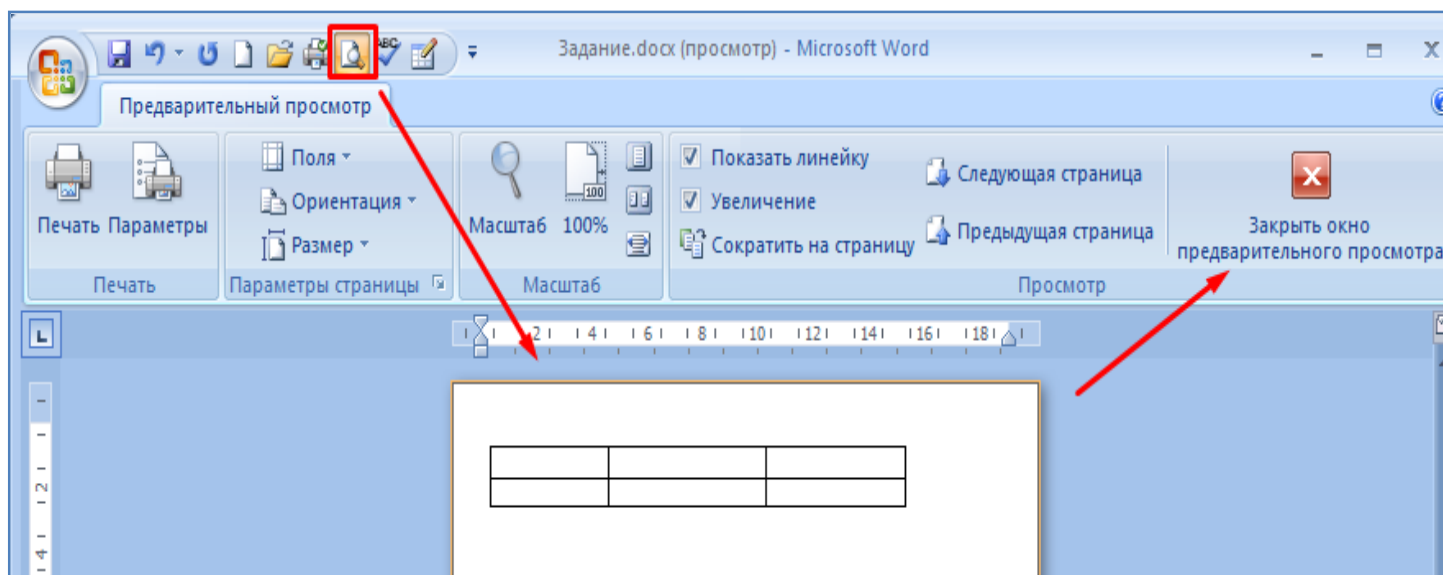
Задание.docx (просмотр) - Microsoft Word

Предварительный просмотр

Печать Параметры
Печать

Поля
Ориентация
Размер
Параметры страницы

Масштаб 100%
Масштаб

Показать линейку
Увеличение
Сократить на страницу
Следующая страница
Предыдущая страница
Просмотр

Закрыть окно предварительного просмотра

2 4 6 8 10 12 14 16 18

2
4

| | | |
|---|---|---|
| | | |